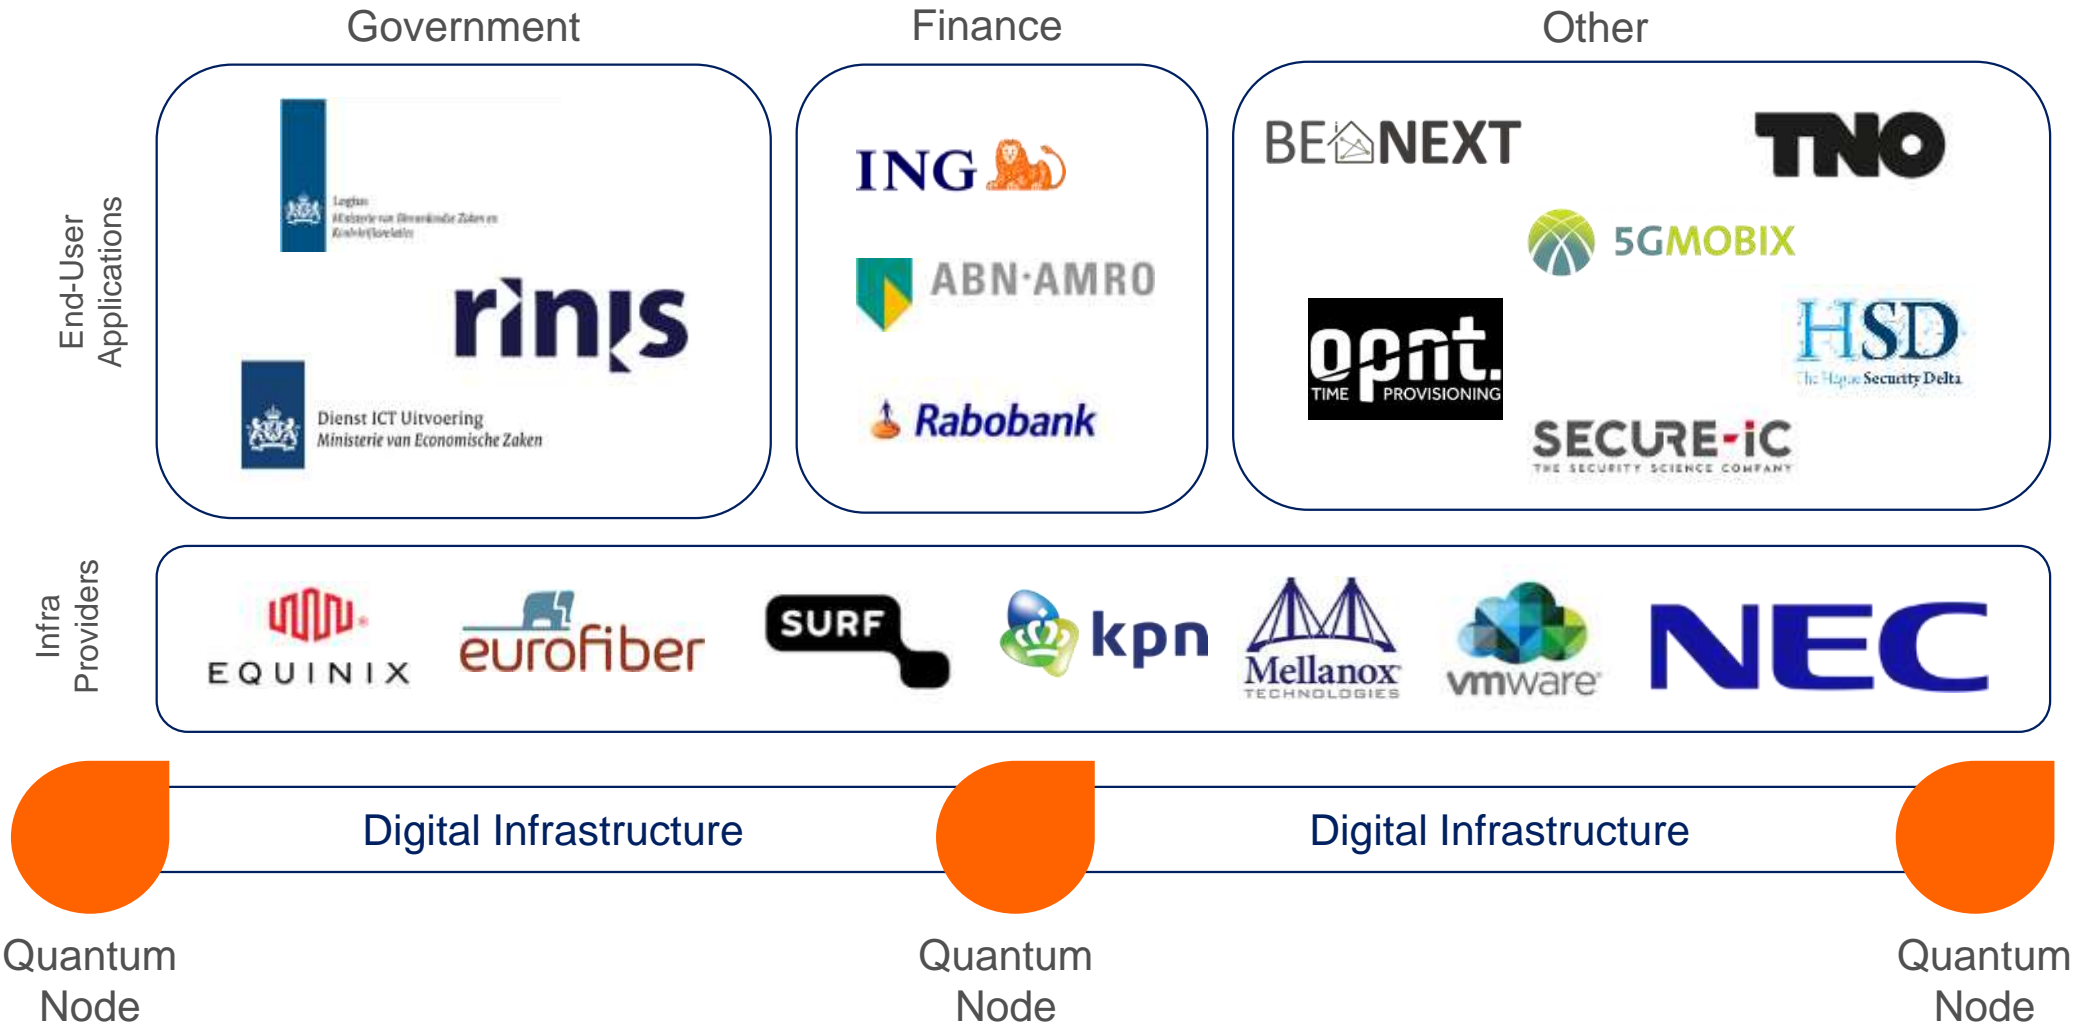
Government

Finance

Other

End-User Applications

Logius
Ministerie van Binnenlandse Zaken en Koninkrijksrelaties

rinis

Dienst ICT Uitvoering
Ministerie van Economische Zaken

ING

ABN·AMRO

Rabobank

BE NEXT

TNO

5GMOBIX

opnt. TIME PROVISIONING

HSD
The Hague Security Delta

SECURE-iC
THE SECURITY SCIENCE COMPANY

Infra Providers

EQUINIX

eurofiber

SURF

kpn

Mellanox TECHNOLOGIES

vmware

NEC

Digital Infrastructure

Digital Infrastructure

Quantum Node

Quantum Node

Quantum Node